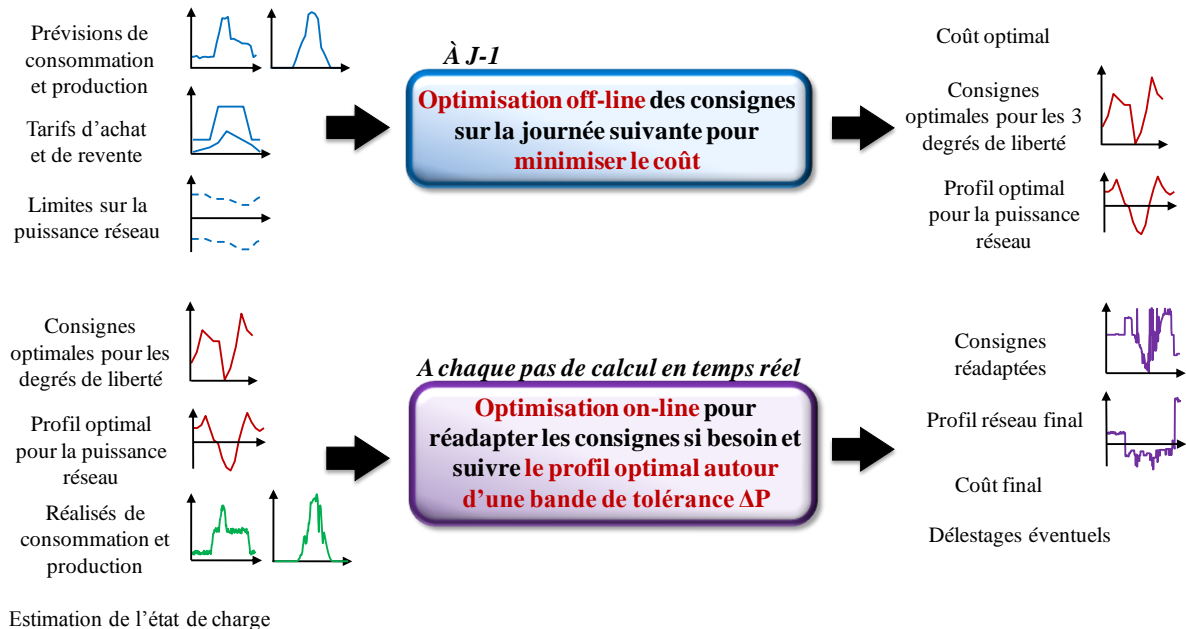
Prévisions de consommation et production

Tarifs d'achat et de revente

Limites sur la puissance réseau

À J-1

Optimisation off-line des consignes sur la journée suivante pour minimiser le coût

Coût optimal

Consignes optimales pour les 3 degrés de liberté

Profil optimal pour la puissance réseau

Consignes optimales pour les degrés de liberté

Profil optimal pour la puissance réseau

Réalisés de consommation et production

Estimation de l'état de charge

A chaque pas de calcul en temps réel

Optimisation on-line pour réadapter les consignes si besoin et suivre le profil optimal autour d'une bande de tolérance ΔP

Consignes réadaptées

Profil réseau final

Coût final

Délestages éventuels